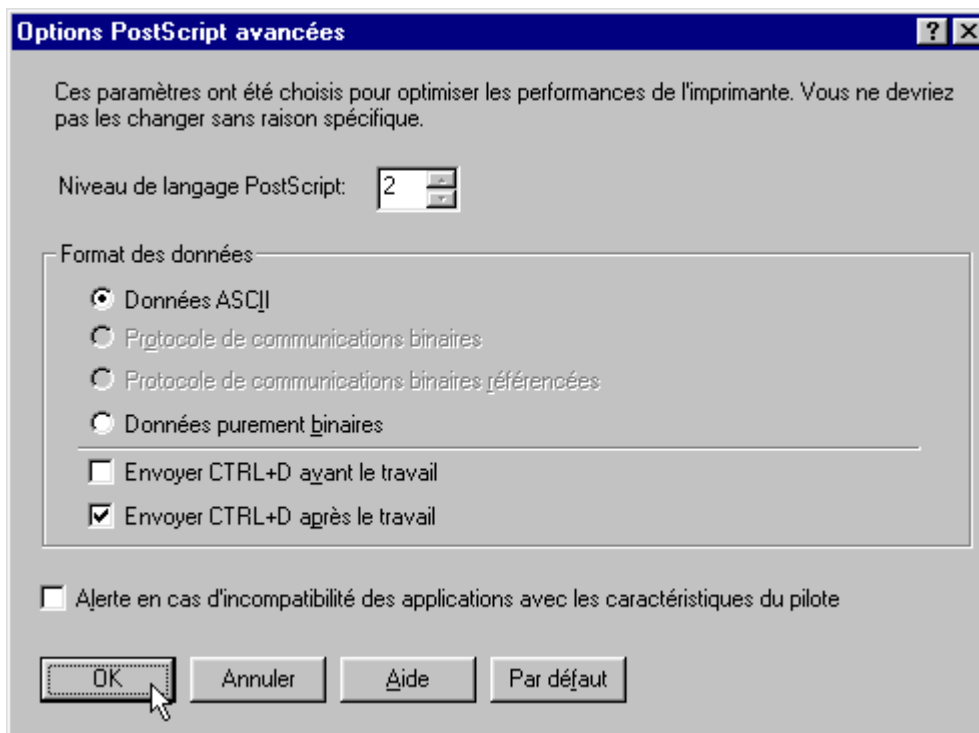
Options PostScript avancées

?

Ces paramètres ont été choisis pour optimiser les performances de l'imprimante. Vous ne devriez pas les changer sans raison spécifique.

Niveau de langage PostScript: 2

Format des données

Données ASCII

Protocole de communications binaires

Protocole de communications binaires référencées

Données purement binaires

Envoyer CTRL+D avant le travail

Envoyer CTRL+D après le travail

Alerte en cas d'incompatibilité des applications avec les caractéristiques du pilote

OK

Annuler

Aide

Par défaut